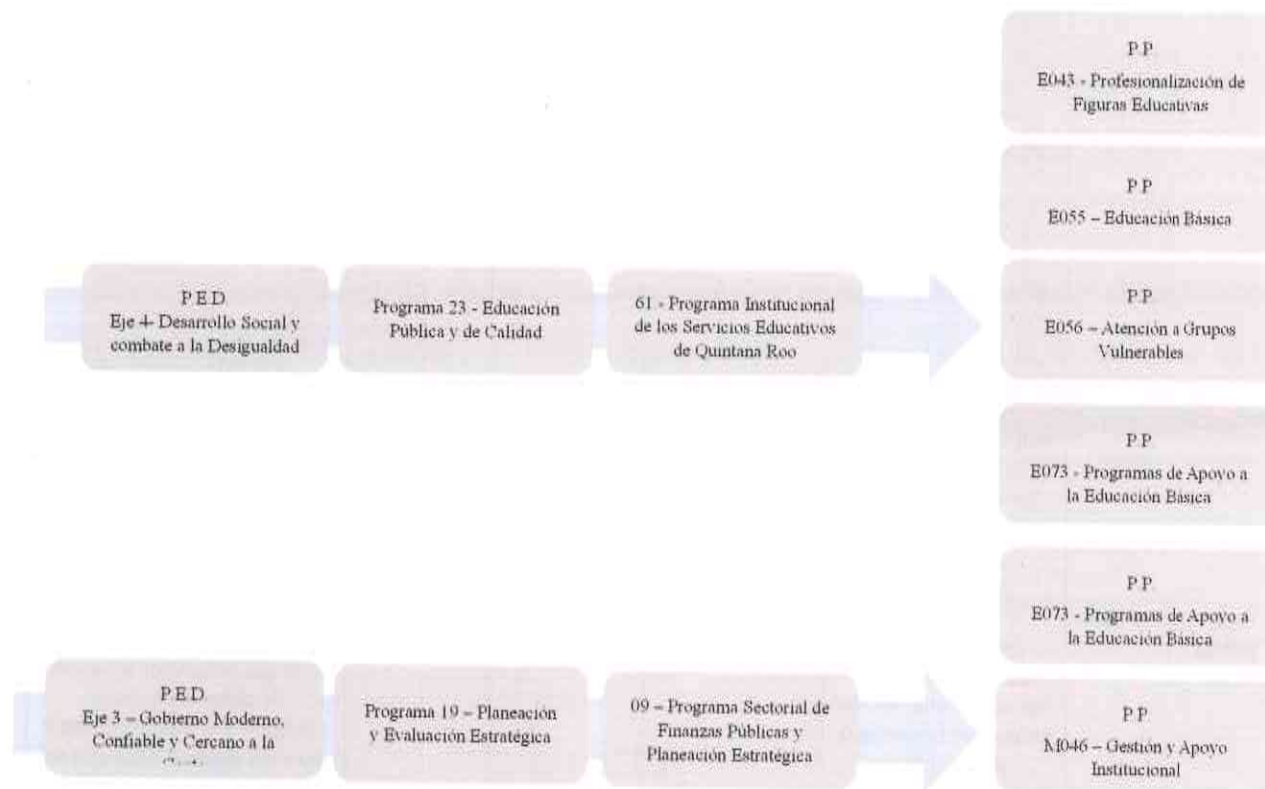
P.E.D.
Eje 4 - Desarrollo Social y combate a la Desigualdad

Programa 23 - Educación Pública y de Calidad

61 - Programa Institucional de los Servicios Educativos de Quintana Roo

P.P.
E043 - Profesionalización de Figuras Educativas

P.P.
E055 – Educación Básica

P.P.
E056 – Atención a Grupos Vulnerables

P.P.
E073 - Programas de Apoyo a la Educación Básica

P.P.
E073 - Programas de Apoyo a la Educación Básica

P.E.D.
Eje 3 – Gobierno Moderno, Confiable y Cercano a la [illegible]

Programa 19 – Planeación y Evaluación Estratégica

09 – Programa Sectorial de Finanzas Públicas y Planeación Estratégica

P.P.
M046 – Gestión y Apoyo Institucional